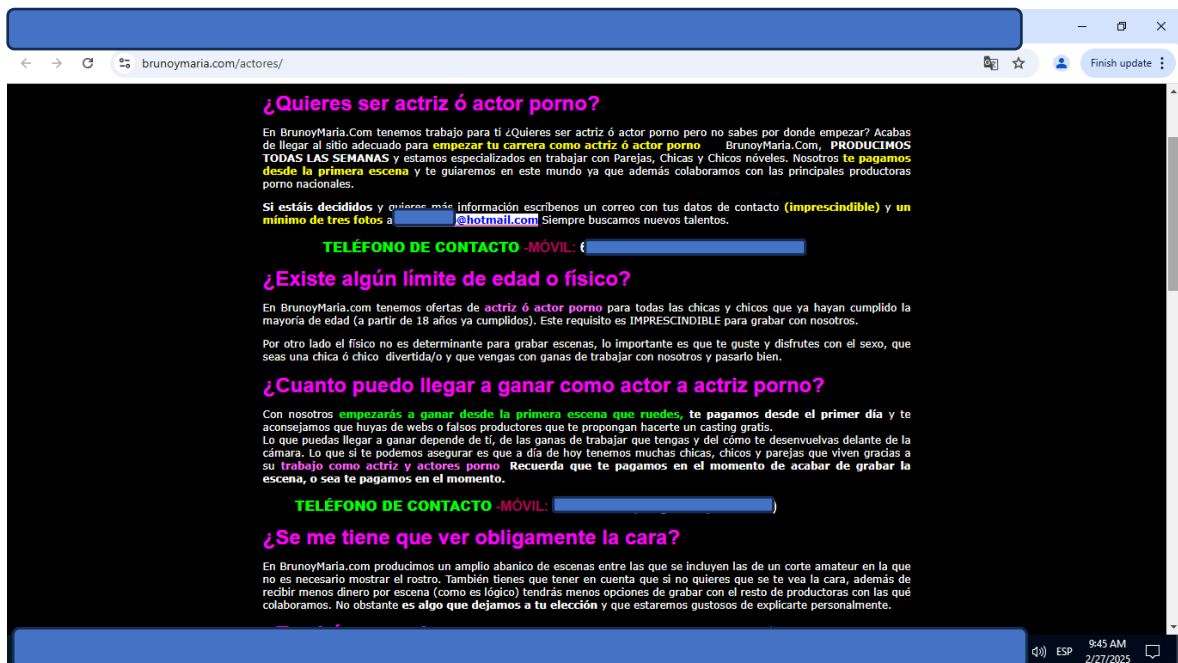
brunoymaria.com/actores/

Finish update

¿Quieres ser actriz ó actor porno?

En BrunoyMaria.Com tenemos trabajo para ti ¿Quieres ser actriz ó actor porno pero no sabes por donde empezar? Acabas de llegar al sitio adecuado para empezar tu carrera como actriz ó actor porno BrunoyMaria.Com, PRODUCIMOS TODAS LAS SEMANAS y estamos especializados en trabajar con Parejas, Chicas y Chicos nóveles. Nosotros te pagamos desde la primera escena y te guiaremos en este mundo ya que además colaboramos con las principales productoras porno nacionales.

Si estáis decididos y quieres más información escríbenos un correo con tus datos de contacto (imprescindible) y un mínimo de tres fotos a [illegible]@hotmail.com Siempre buscamos nuevos talentos.

TELÉFONO DE CONTACTO -MÓVIL: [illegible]

¿Existe algún límite de edad o físico?

En BrunoyMaria.com tenemos ofertas de actriz ó actor porno para todas las chicas y chicos que ya hayan cumplido la mayoría de edad (a partir de 18 años ya cumplidos). Este requisito es IMPRESCINDIBLE para grabar con nosotros.

Por otro lado el físico no es determinante para grabar escenas, lo importante es que te guste y disfrutes con el sexo, que seas una chica ó chico divertida/o y que vengas con ganas de trabajar con nosotros y pasarlo bien.

¿Cuanto puedo llegar a ganar como actor a actriz porno?

Con nosotros empezarás a ganar desde la primera escena que ruedes, te pagamos desde el primer día y te aconsejamos que huyas de webs o falsos productores que te propongan hacerte un casting gratis.
Lo que puedas llegar a ganar depende de tí, de las ganas de trabajar que tengas y del cómo te desenvuelvas delante de la cámara. Lo que si te podemos asegurar es que a día de hoy tenemos muchas chicas, chicos y parejas que viven gracias a su trabajo como actriz y actores porno Recuerda que te pagamos en el momento de acabar de grabar la escena, o sea te pagamos en el momento.

TELÉFONO DE CONTACTO -MÓVIL: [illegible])

¿Se me tiene que ver obligamente la cara?

En BrunoyMaria.com producimos un amplio abanico de escenas entre las que se incluyen las de un corte amateur en la que no es necesario mostrar el rostro. También tienes que tener en cuenta que si no quieres que se te vea la cara, además de recibir menos dinero por escena (como es lógico) tendrás menos opciones de grabar con el resto de productoras con las qué colaboramos. No obstante es algo que dejamos a tu elección y que estaremos gustosos de explicarte personalmente.

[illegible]

ESP 9:45 AM 2/27/2025